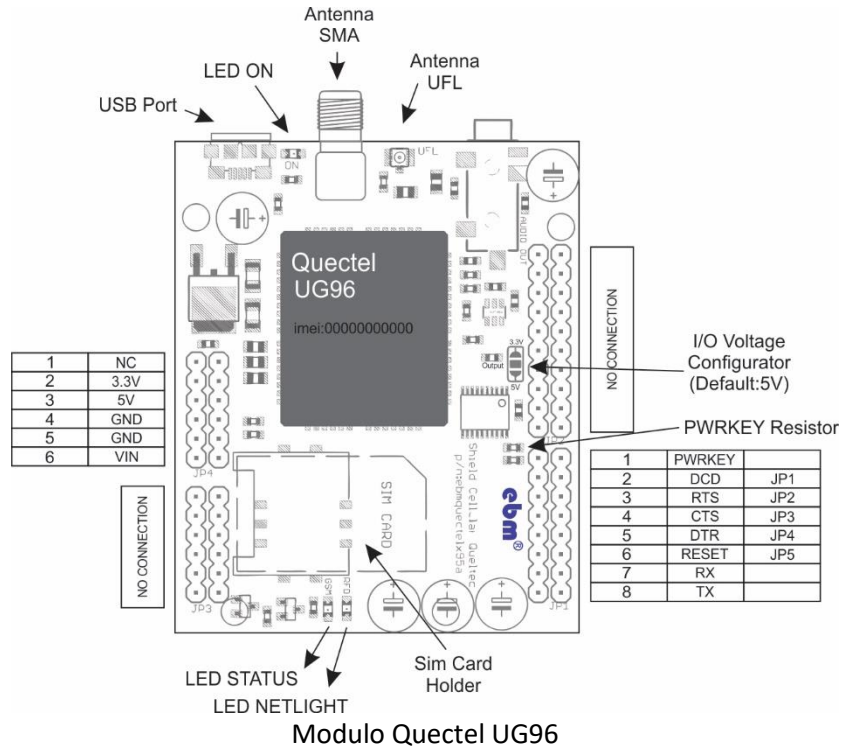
Antenna SMA

LED ON

Antenna UFL

USB Port

ON

UFL

AUDIO OUT

Quectel UG96

imei:00000000000

NO CONNECTION

| 1 | NC |
|---|---|
| 2 | 3.3V |
| 3 | 5V |
| 4 | GND |
| 5 | GND |
| 6 | VIN |

3.3V
Output
5V

I/O Voltage Configurator (Default:5V)

PWRKEY Resistor

JP4

Shield Cellular Quectel
p/nebmquectelx95a

ebm®

SIM CARD

NO CONNECTION

| 1 | PWRKEY | |
|---|---|---|
| 2 | DCD | JP1 |
| 3 | RTS | JP2 |
| 4 | CTS | JP3 |
| 5 | DTR | JP4 |
| 6 | RESET | JP5 |
| 7 | RX | |
| 8 | TX | |

JP3

GSM

GPS

JP1

LED STATUS

LED NETLIGHT

Sim Card Holder

Modulo Quectel UG96